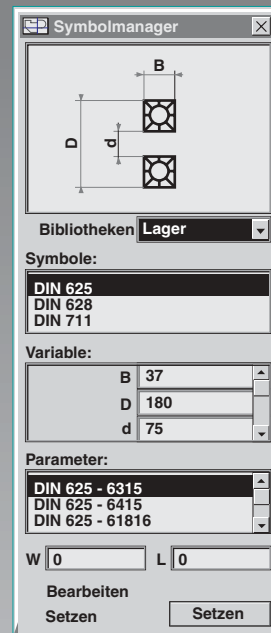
Symbolmanager

B

D

d

Bibliotheken Lager

Symbole:

DIN 625
DIN 628
DIN 711

Variable:

| | |
|---|---|
| B | 37 |
| D | 180 |
| d | 75 |

Parameter:

DIN 625 - 6315
DIN 625 - 6415
DIN 625 - 61816

W 0 L 0

Bearbeiten

Setzen Setzen